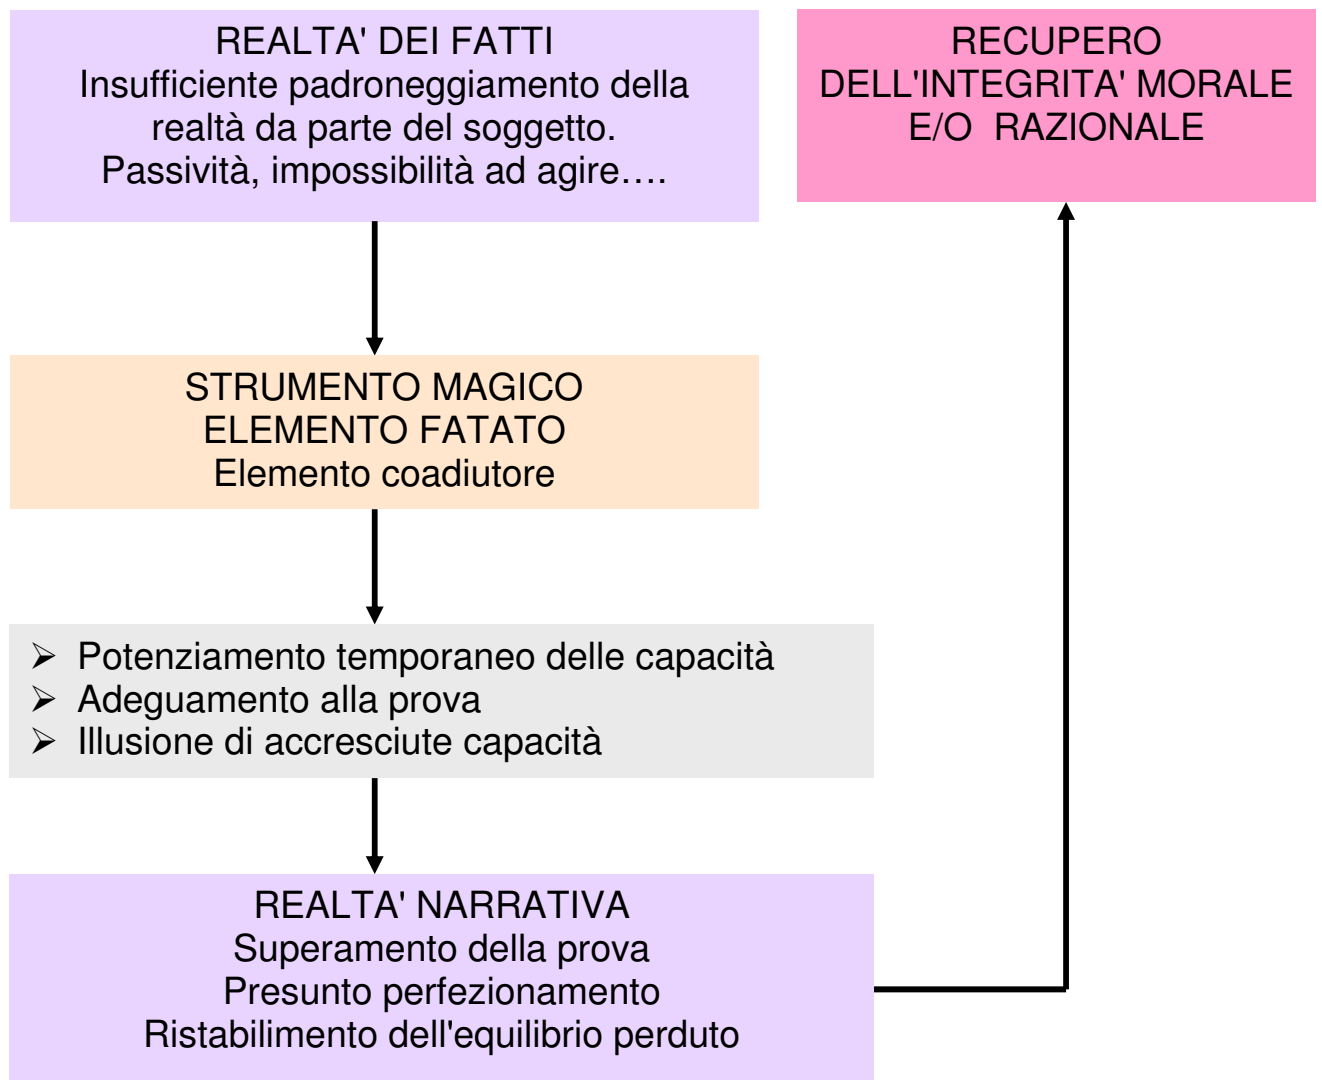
REALTA' DEI FATTI
Insufficiente padroneggiamento della realtà da parte del soggetto.
Passività, impossibilità ad agire….

RECUPERO
DELL'INTEGRITA' MORALE
E/O RAZIONALE

STRUMENTO MAGICO
ELEMENTO FATATO
Elemento coadiutore

➢ Potenziamento temporaneo delle capacità
➢ Adeguamento alla prova
➢ Illusione di accresciute capacità

REALTA' NARRATIVA
Superamento della prova
Presunto perfezionamento
Ristabilimento dell'equilibrio perduto